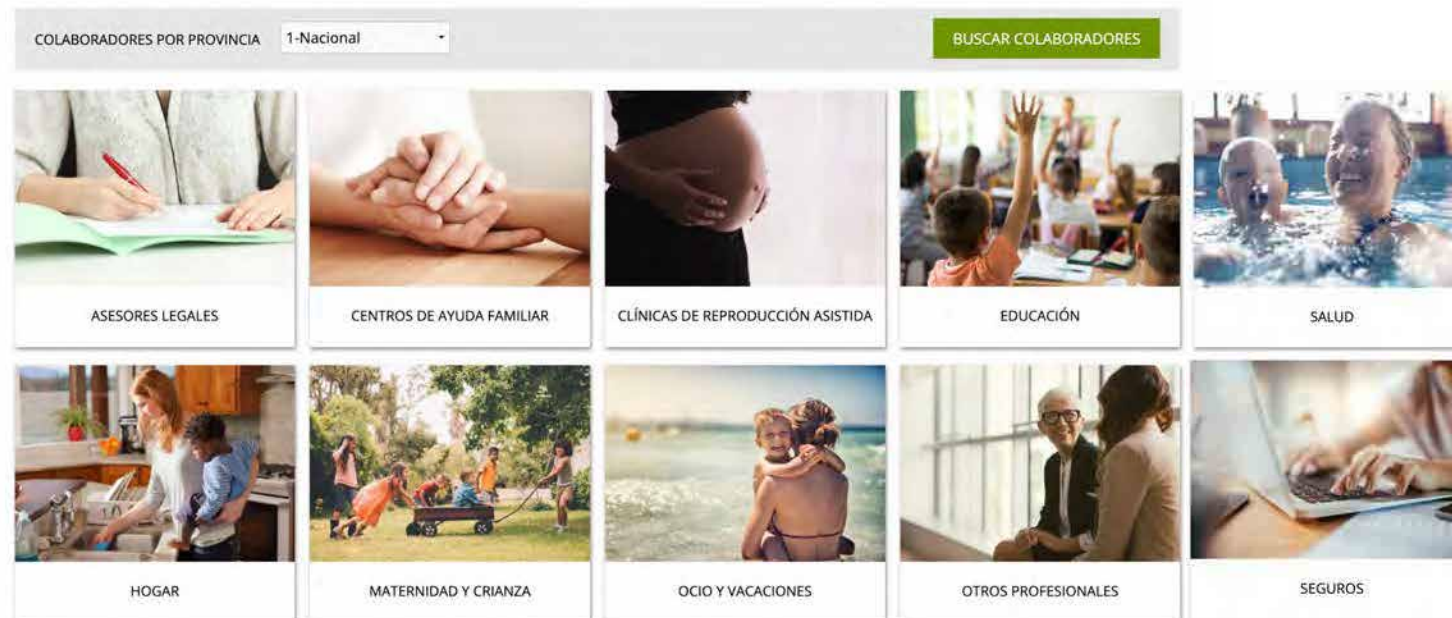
COLABORADORES POR PROVINCIA 1-Nacional

BUSCAR COLABORADORES

ASESORES LEGALES

CENTROS DE AYUDA FAMILIAR

CLÍNICAS DE REPRODUCCIÓN ASISTIDA

EDUCACIÓN

SALUD

HOGAR

MATERNIDAD Y CRIANZA

OCIO Y VACACIONES

OTROS PROFESIONALES

SEGUROS